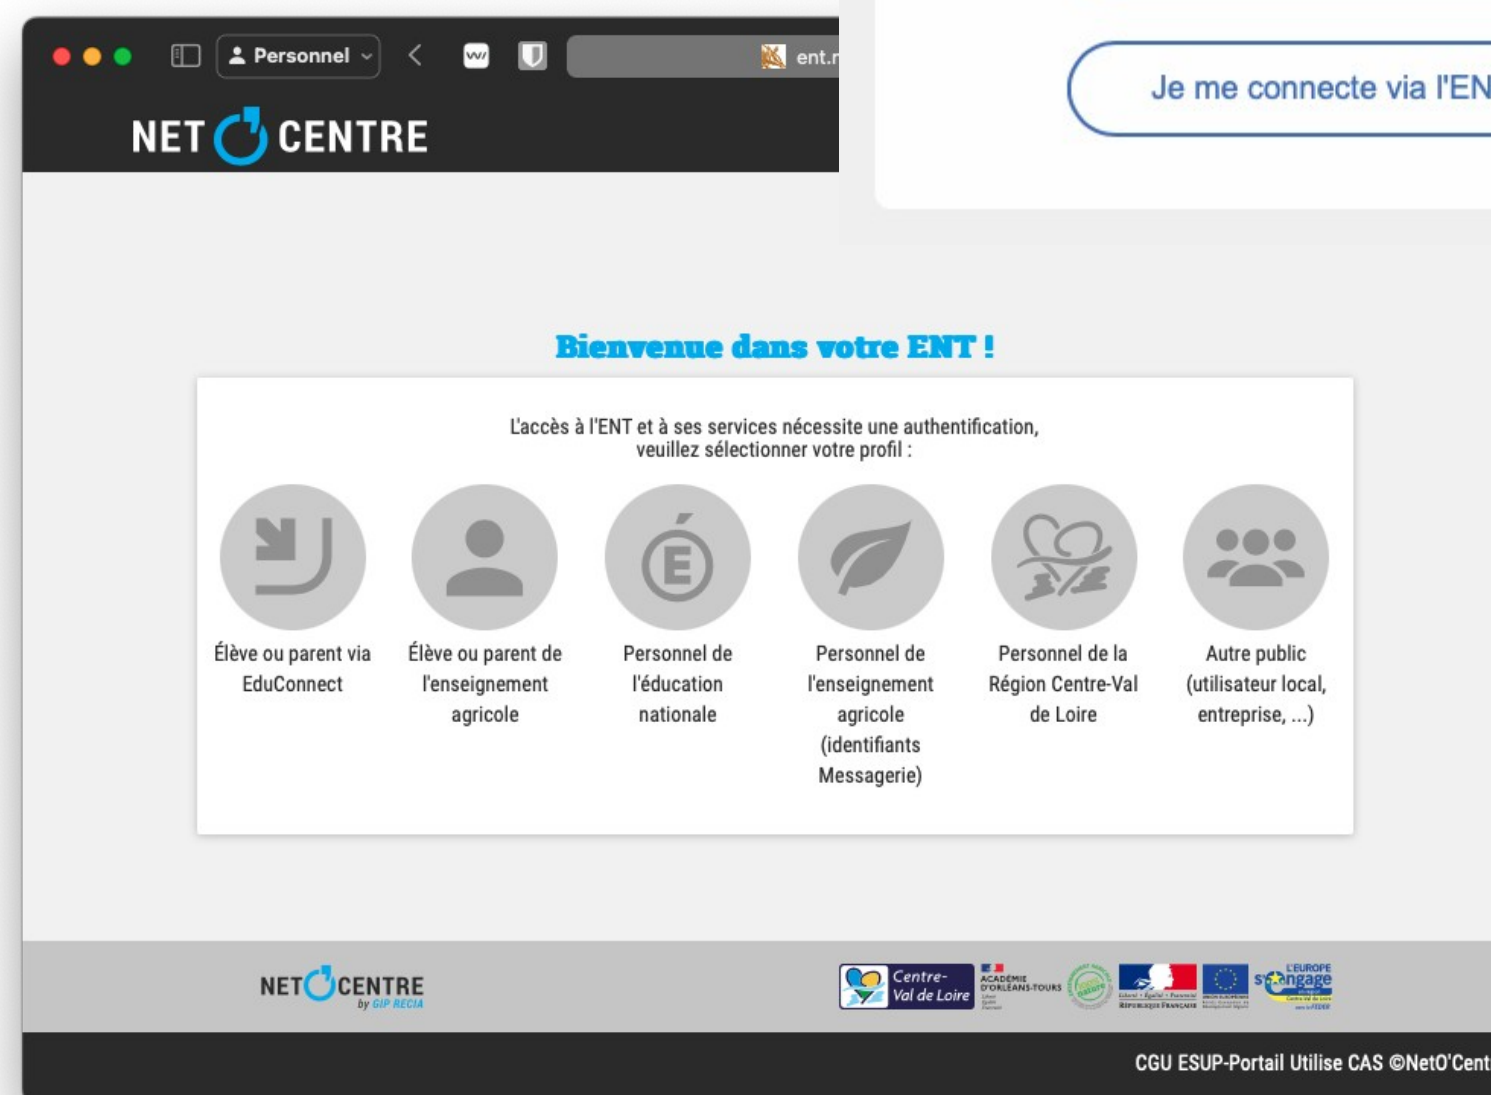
Personnel

ent.r

Je me connecte via l'EN

NET CENTRE

Bienvenue dans votre ENT !

L'accès à l'ENT et à ses services nécessite une authentification, veuillez sélectionner votre profil :

Élève ou parent via EduConnect

Élève ou parent de l'enseignement agricole

Personnel de l'éducation nationale

Personnel de l'enseignement agricole (identifiants Messagerie)

Personnel de la Région Centre-Val de Loire

Autre public (utilisateur local, entreprise, ...)

NET CENTRE by GIP RECIA

Centre-Val de Loire

ACADÉMIE D'ORLÉANS-TOURS

RÉPUBLIQUE FRANÇAISE

L'EUROPE s'engage

CGU ESUP-Portail Utilise CAS ©NetO'Cent